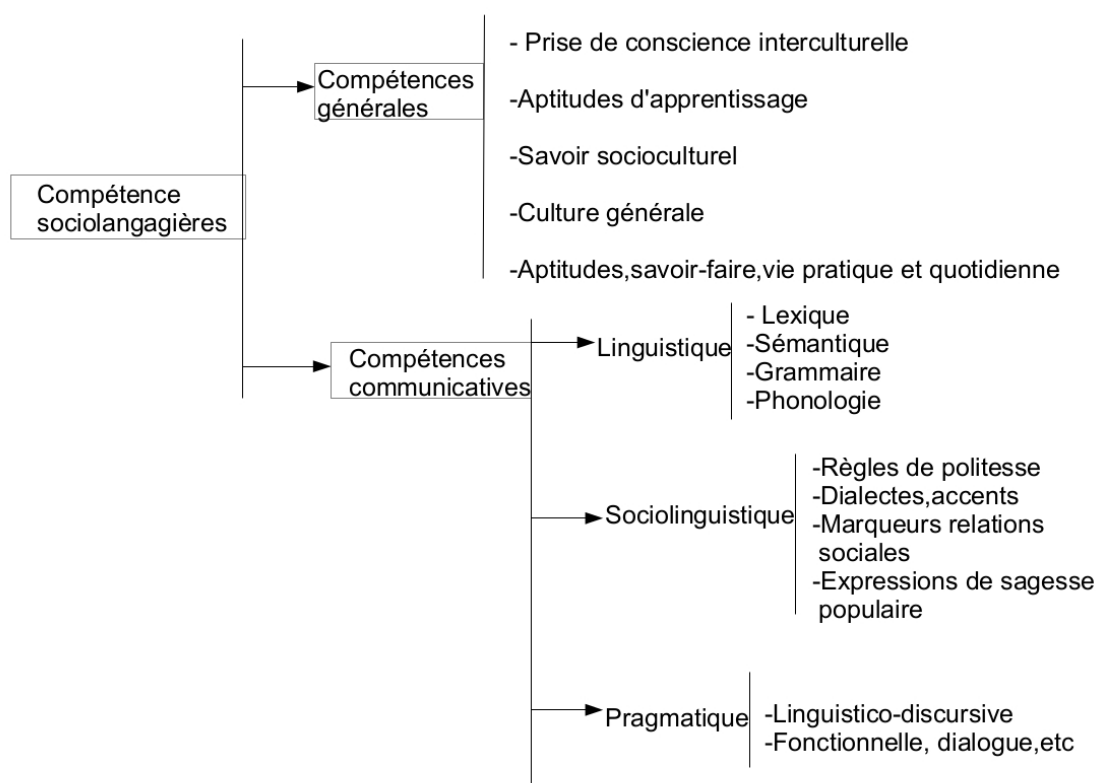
Compétence sociolangagières

Compétences générales

- Prise de conscience interculturelle

-Aptitudes d'apprentissage

-Savoir socioculturel

-Culture générale

-Aptitudes,savoir-faire,vie pratique et quotidienne

Compétences communicatives

Linguistique

- Lexique
-Sémantique
-Grammaire
-Phonologie

Sociolinguistique

-Règles de politesse
-Dialectes,accents
-Marqueurs relations sociales
-Expressions de sagesse populaire

Pragmatique

-Linguistico-discursive
-Fonctionnelle, dialogue,etc